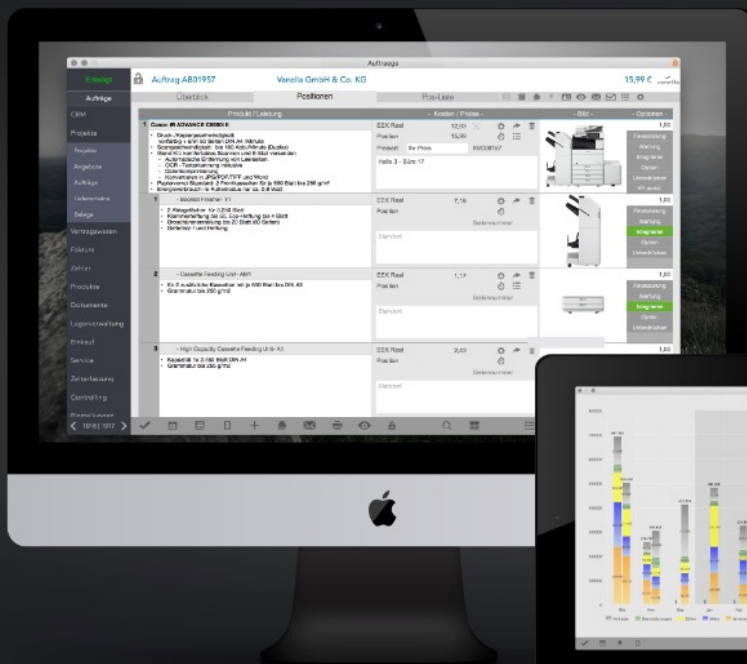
Aufträge

Erledigt
Aufträge
CRM
Projekte
Projekte
Angebote
Aufträge
Lieferscheine
Belege
Vertragswesen
Faktura
Zahler
Produkte
Dokumente
Lagerverwaltung
Einkauf
Service
Zeiterfassung
Controlling

Auftrag AB01957
Vanelia GmbH & Co. KG
15,99 €

Überblick
Positionen
Pos-Liste

Produkt / Leistung
- Kosten / Preise -
- Bild -
- Optionen -

1 Canon IR ADVANCE C3530i II
EEK Real
12,10
Position
15,99
Halle 3 - Büro 17
Finanzierung
Wartung
Eingeliefert
Option
Unterdrücken

- Booklet Finisher-Y1
EEK Real
7,19
Position
Seriennummer
Standort

2 - Cassette Feeding Unit - AM1
EEK Real
1,17
Position
Seriennummer
Standort

3 - High Capacity Cassette Feeding Unit- A1
EEK Real
2,43
Position
Seriennummer
Standort

1,00
1,00
1,00
1,00